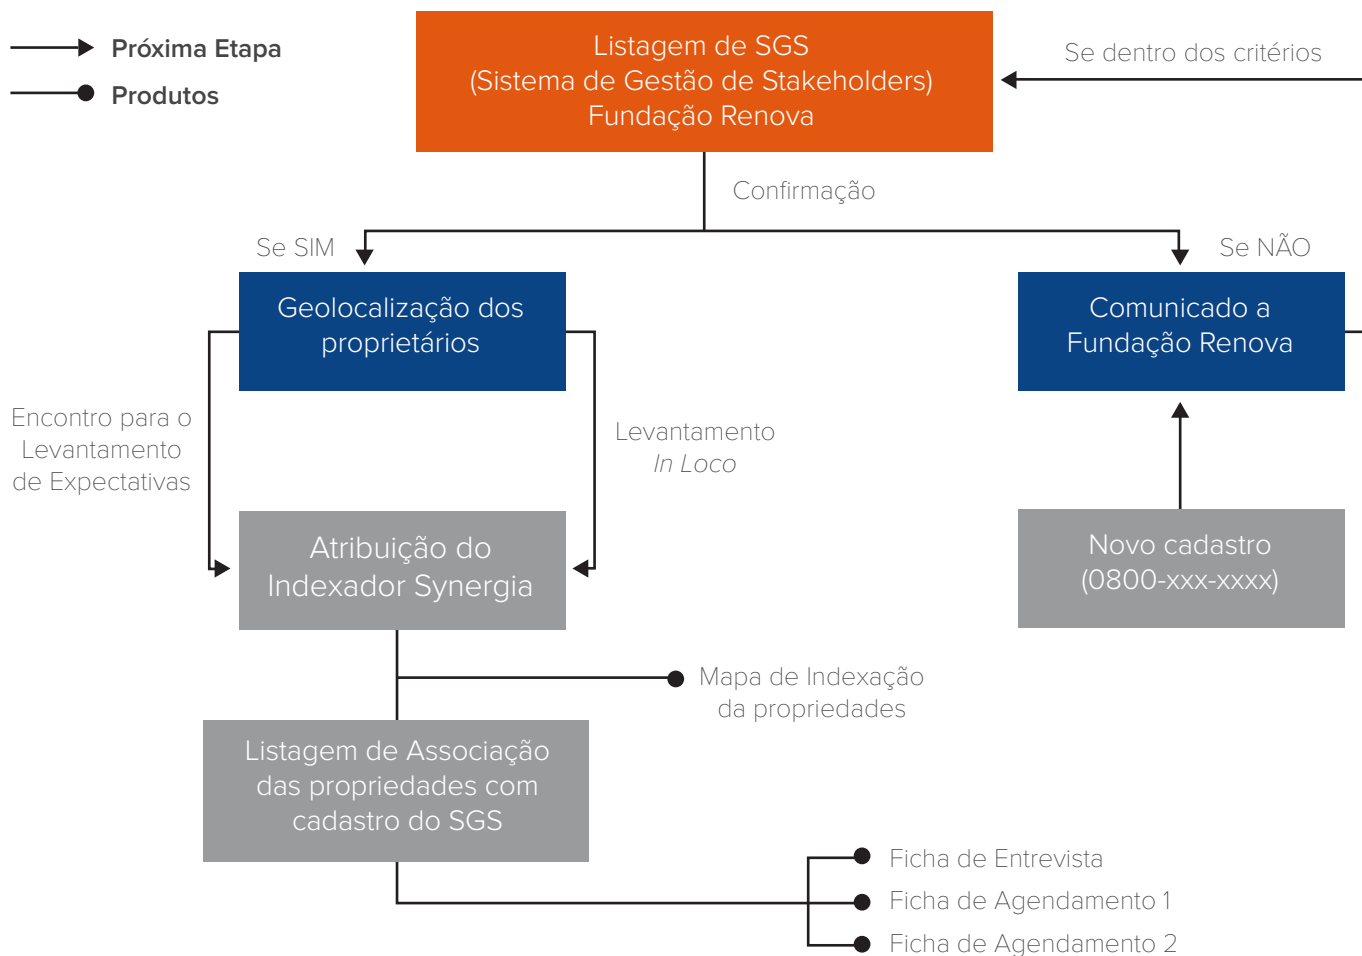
Próxima Etapa
Produtos

Listagem de SGS
(Sistema de Gestão de Stakeholders)
Fundação Renova

Se dentro dos critérios

Confirmação

Se SIM

Se NÃO

Geolocalização dos proprietários

Comunicado a Fundação Renova

Encontro para o Levantamento de Expectativas

Levantamento
*In Loco*

Atribuição do Indexador Synergia

Novo cadastro
(0800-xxx-xxxx)

Mapa de Indexação da propriedades

Listagem de Associação das propriedades com cadastro do SGS

Ficha de Entrevista
Ficha de Agendamento 1
Ficha de Agendamento 2